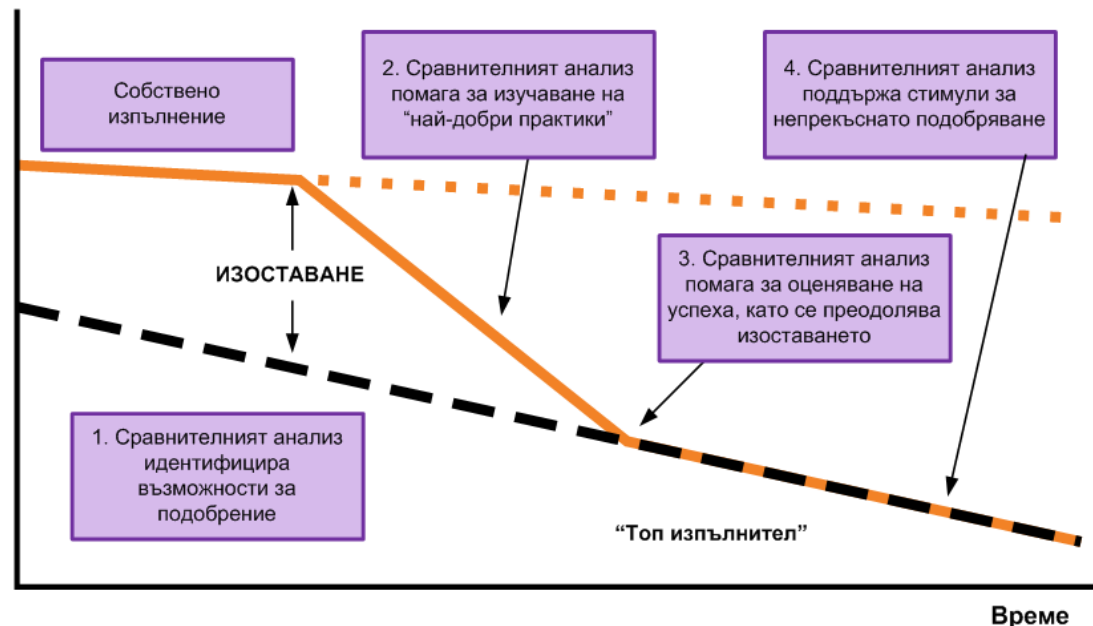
Собствено изпълнение

2. Сравнителният анализ помага за изучаване на “най-добри практики”

4. Сравнителният анализ поддържа стимули за непрекъснато подобряване

ИЗОСТАВАНЕ

3. Сравнителният анализ помага за оценяване на успеха, като се преодолява изоставането

1. Сравнителният анализ идентифицира възможности за подобрение

“Топ изпълнител”

Време